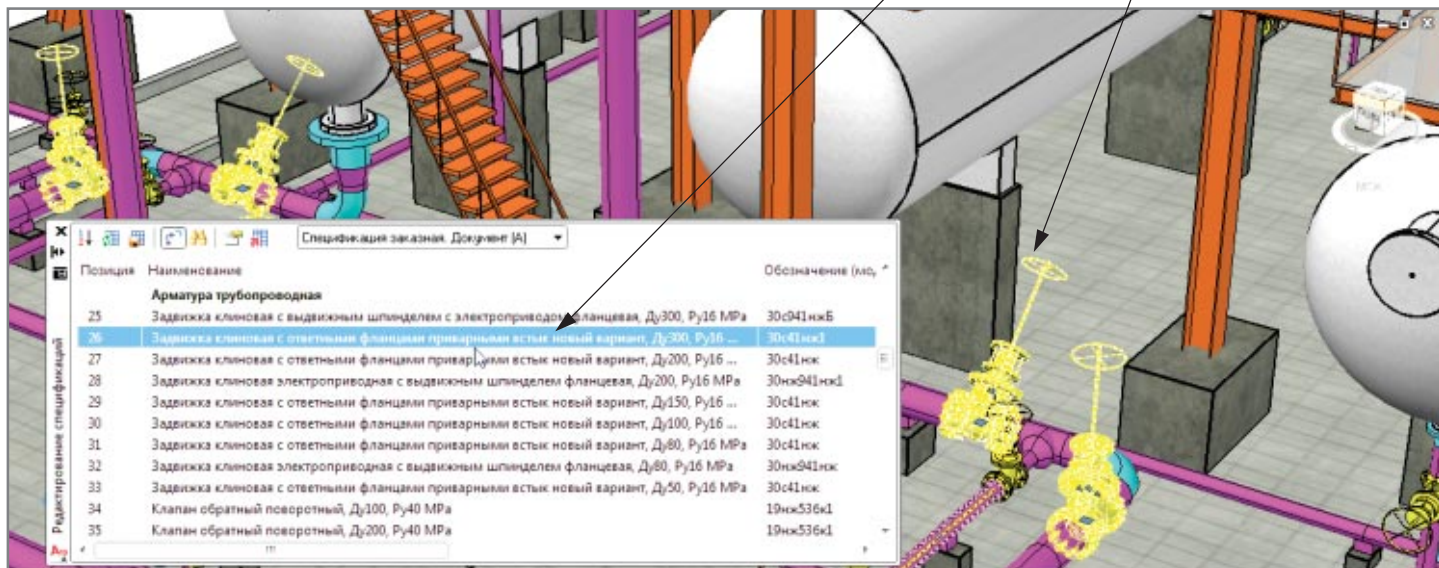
Спецификация заказная. Документ (А)

Редактирование спецификаций

| Позиция | Наименование | Обозначение (мо... |
|---|---|---|
| | Арматура трубопроводная | |
| 25 | Задвижка клиновая с выдвижным шпинделем с электроприводом фланцевая, Ду300, Ру16 МРа | 30с941нжБ |
| 26 | Задвижка клиновая с ответными фланцами приварными встык новый вариант, Ду300, Ру16 ... | 30с41нж3 |
| 27 | Задвижка клиновая с ответными фланцами приварными встык новый вариант, Ду200, Ру16 ... | 30с41нж |
| 28 | Задвижка клиновая электроприводная с выдвижным шпинделем фланцевая, Ду200, Ру16 МРа | 30нж941нж1 |
| 29 | Задвижка клиновая с ответными фланцами приварными встык новый вариант, Ду150, Ру16 ... | 30с41нж |
| 30 | Задвижка клиновая с ответными фланцами приварными встык новый вариант, Ду100, Ру16 ... | 30с41нж |
| 31 | Задвижка клиновая с ответными фланцами приварными встык новый вариант, Ду80, Ру16 МРа | 30с41нж |
| 32 | Задвижка клиновая электроприводная с выдвижным шпинделем фланцевая, Ду80, Ру16 МРа | 30нж941нж |
| 33 | Задвижка клиновая с ответными фланцами приварными встык новый вариант, Ду50, Ру16 МРа | 30с41нж |
| 34 | Клапан обратный поворотный, Ду100, Ру40 МРа | 19нж536к1 |
| 35 | Клапан обратный поворотный, Ду200, Ру40 МРа | 19нж536к1 |